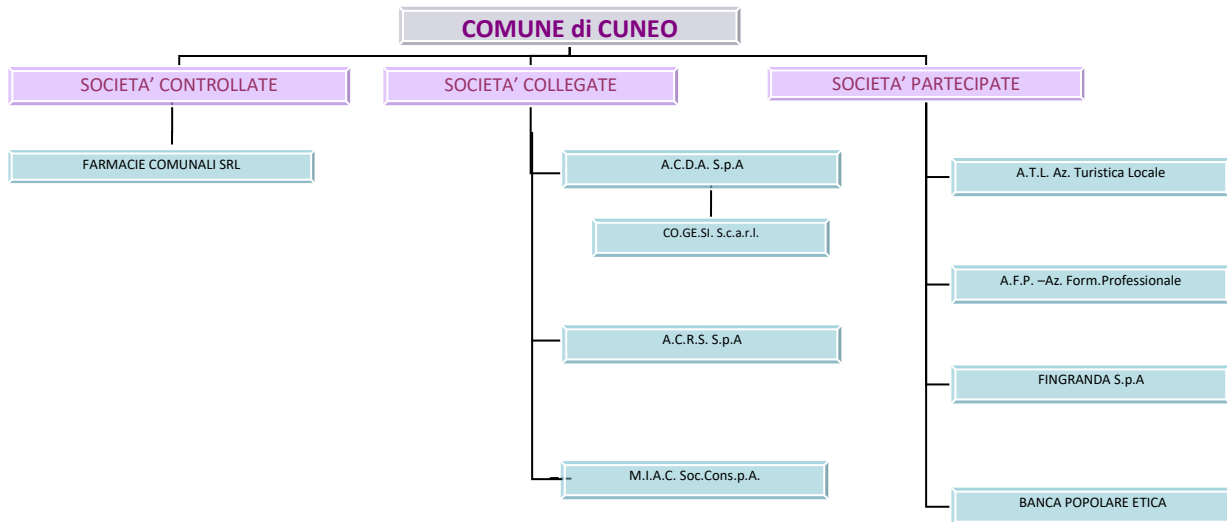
COMUNE di CUNEO

SOCIETA' CONTROLLATE

FARMACIE COMUNALI SRL

SOCIETA' COLLEGATE

A.C.D.A. S.p.A

CO.GE.SI. S.c.a.r.l.

A.C.R.S. S.p.A

M.I.A.C. Soc.Cons.p.A.

SOCIETA' PARTECIPATE

A.T.L. Az. Turistica Locale

A.F.P. –Az. Form.Professionale

FINGRANDA S.p.A

BANCA POPOLARE ETICA